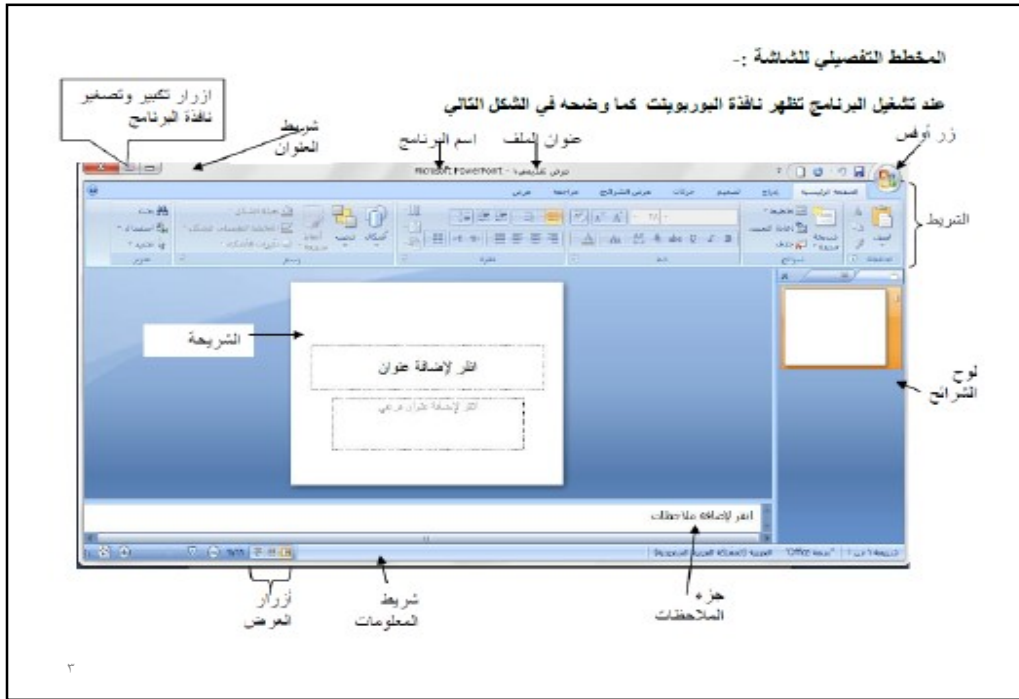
المخطط التفصيلي للشاشة :-

عند تشغيل البرنامج تظهر نافذة البوربوينت كما وضحه في الشكل التالي

ازرار تكبير وتصغير نافذة البرنامج

شريط العنوان

اسم البرنامج

عنوان الملف

زر أوفس

Microsoft PowerPoint - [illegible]

الشريط

الشريحة

انقر لإضافة عنوان

انقر لإضافة عنوان فرعي

لوح الشرائح

انقر لإضافة ملاحظات

أزرار العرض

شريط المعلومات

جزء الملاحظات

٣